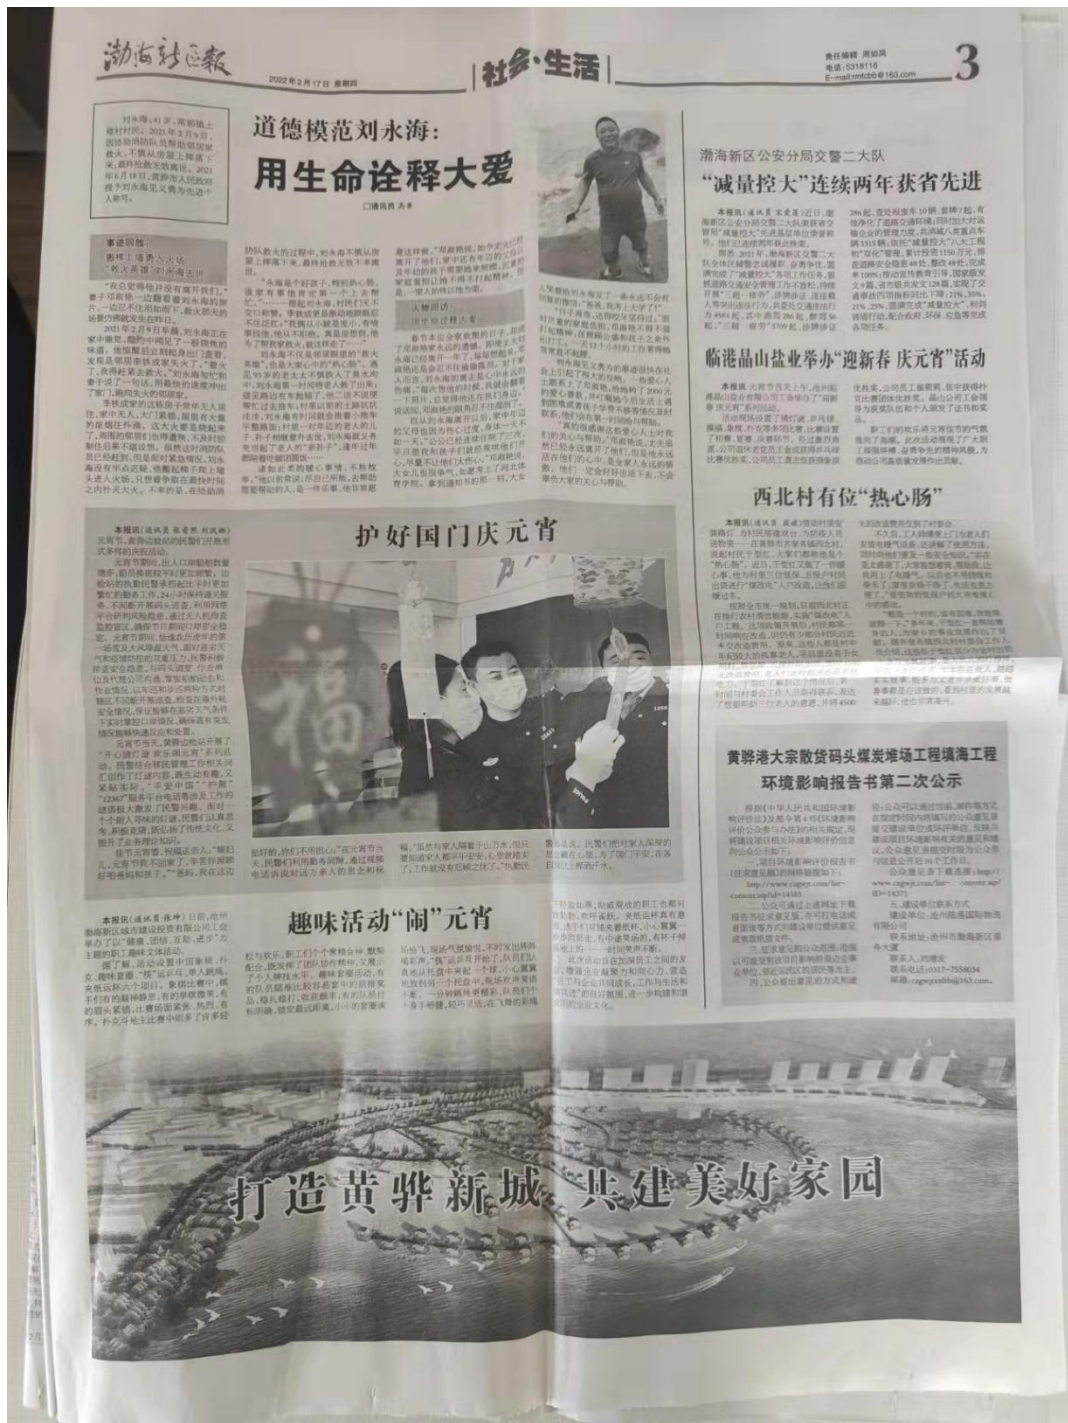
渤海新区报

2022年2月17日 星期四

社会·生活

责任编辑 周如凤
电话:5318116
E-mail:mtcbb@163.com

3

道德模范刘永海:
用生命诠释大爱

渤海新区公安分局交警二大队
"减量控大"连续两年获省先进

临港晶山盐业举办"迎新春 庆元宵"活动

西北村有位"热心肠"

护好国门庆元宵

黄骅港大宗散货码头煤炭堆场工程填海工程
环境影响报告书第二次公示

趣味活动"闹"元宵

打造黄骅新城 共建美好家园

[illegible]